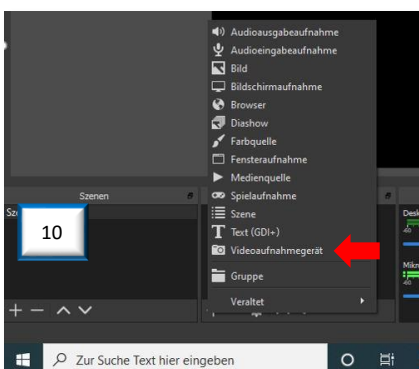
Audioausgabeaufnahme
Audioeingabeaufnahme
Bild
Bildschirmaufnahme
Browser
Diashow
Farbquelle
Fensteraufnahme
Medienquelle
Spielaufnahme
Szene
Text (GDI+)
Videoaufnahmegerät
Gruppe
Veraltet

Szenen
Sz
10
Desk
Mikr
+ − ∧ ∨

Zur Suche Text hier eingeben